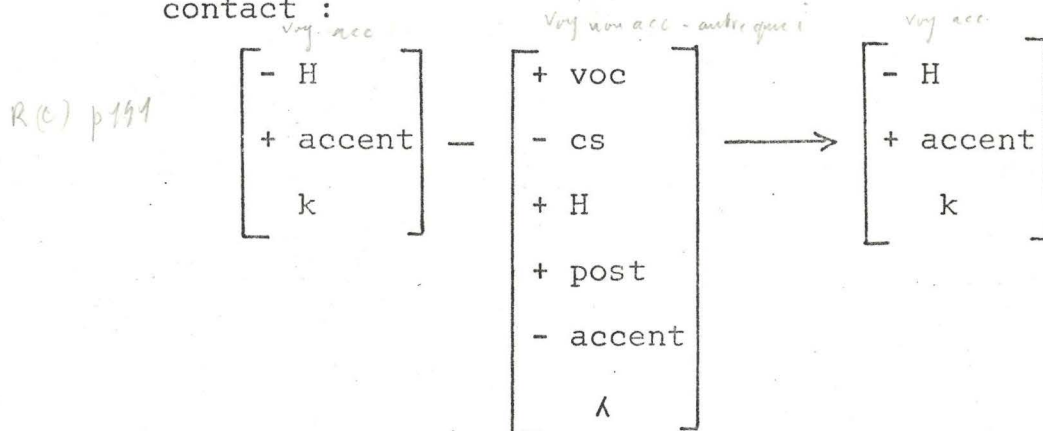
contact :

R(c) p191

Voy. acc

Voy non acc - autre que i

Voy acc.

$\begin{bmatrix} - \text{H} \\ + \text{accent} \\ \text{k} \end{bmatrix} - \begin{bmatrix} + \text{voc} \\ - \text{cs} \\ + \text{H} \\ + \text{post} \\ - \text{accent} \\ \lambda \end{bmatrix} \longrightarrow \begin{bmatrix} - \text{H} \\ + \text{accent} \\ \text{k} \end{bmatrix}$